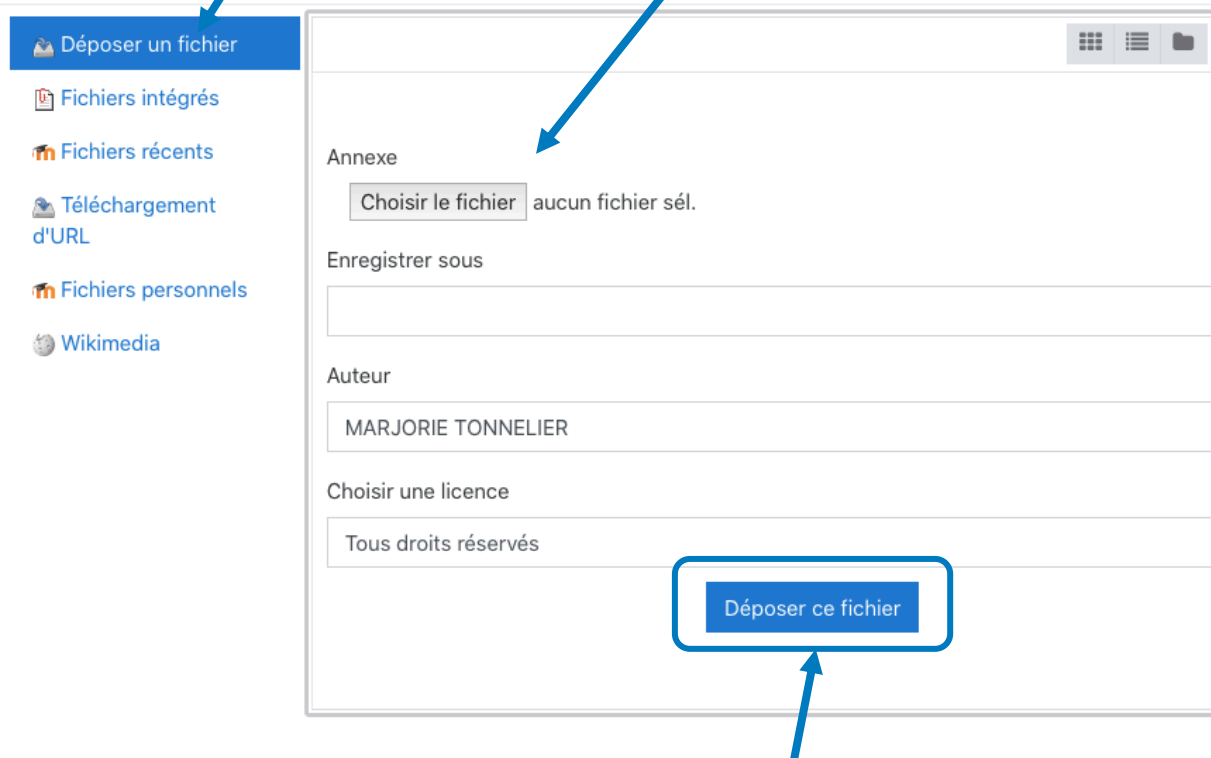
Déposer un fichier

Fichiers intégrés

Fichiers récents

Téléchargement d'URL

Fichiers personnels

Wikimedia

Annexe

Choisir le fichier aucun fichier sél.

Enregistrer sous

Auteur

MARJORIE TONNELIER

Choisir une licence

Tous droits réservés

Déposer ce fichier